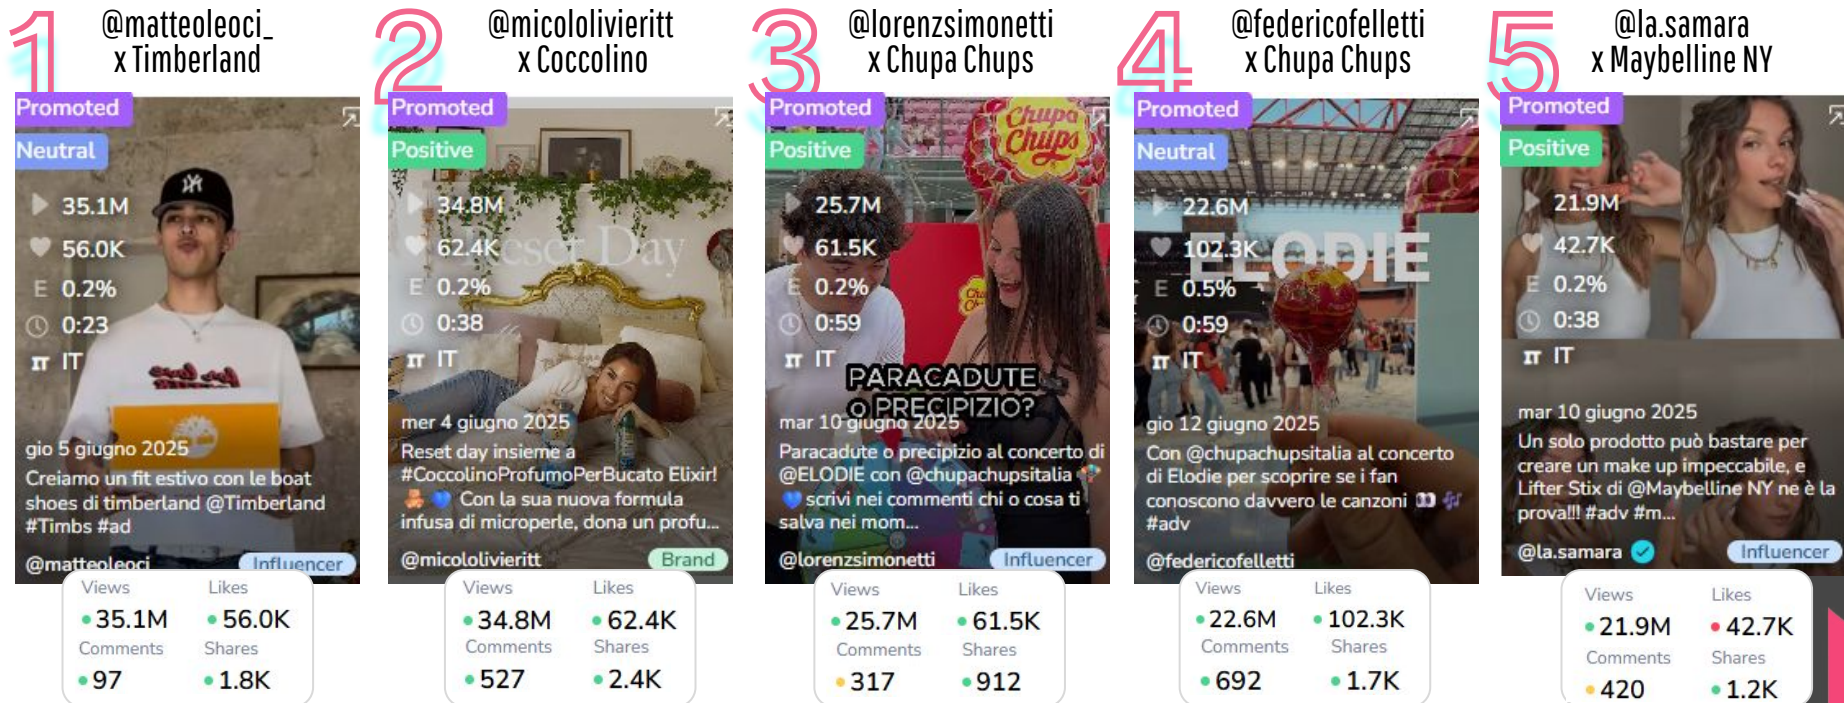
1 @matteoleoci_ x Timberland

Promoted
Neutral
35.1M
56.0K
E 0.2%
0:23
IT
gio 5 giugno 2025
Creiamo un fit estivo con le boat shoes di timberland @Timberland #Timbs #ad
@matteoleoci
Influencer

| Views | Likes |
|---|---|
| 35.1M | 56.0K |
| Comments | Shares |
| 97 | 1.8K |

2 @micololivieritt x Coccolino

Promoted
Positive
34.8M
62.4K
E 0.2%
0:38
IT
Reset Day
mer 4 giugno 2025
Reset day insieme a #CoccolinoProfumoPerBucato Elixir! Con la sua nuova formula infusa di microperle, dona un profu...
@micololivieritt
Brand

| Views | Likes |
|---|---|
| 34.8M | 62.4K |
| Comments | Shares |
| 527 | 2.4K |

3 @lorenzsimonetti x Chupa Chups

Promoted
Positive
25.7M
61.5K
E 0.2%
0:59
IT
Chupa Chups
PARACADUTE O PRECIPIZIO?
mar 10 giugno 2025
Paracadute o precipizio al concerto di @ELODIE con @chupachupsitalia scrivi nei commenti chi o cosa ti salva nei mom...
@lorenzsimonetti
Influencer

| Views | Likes |
|---|---|
| 25.7M | 61.5K |
| Comments | Shares |
| 317 | 912 |

4 @federicofelletti x Chupa Chups

Promoted
Neutral
22.6M
102.3K
ELODIE
E 0.5%
0:59
IT
gio 12 giugno 2025
Con @chupachupsitalia al concerto di Elodie per scoprire se i fan conoscono davvero le canzoni #adv
@federicofelletti

| Views | Likes |
|---|---|
| 22.6M | 102.3K |
| Comments | Shares |
| 692 | 1.7K |

5 @la.samara x Maybelline NY

Promoted
Positive
21.9M
42.7K
E 0.2%
0:38
IT
mar 10 giugno 2025
Un solo prodotto può bastare per creare un make up impeccabile, e Lifter Stix di @Maybelline NY ne è la prova!!! #adv #m...
@la.samara
Influencer

| Views | Likes |
|---|---|
| 21.9M | 42.7K |
| Comments | Shares |
| 420 | 1.2K |